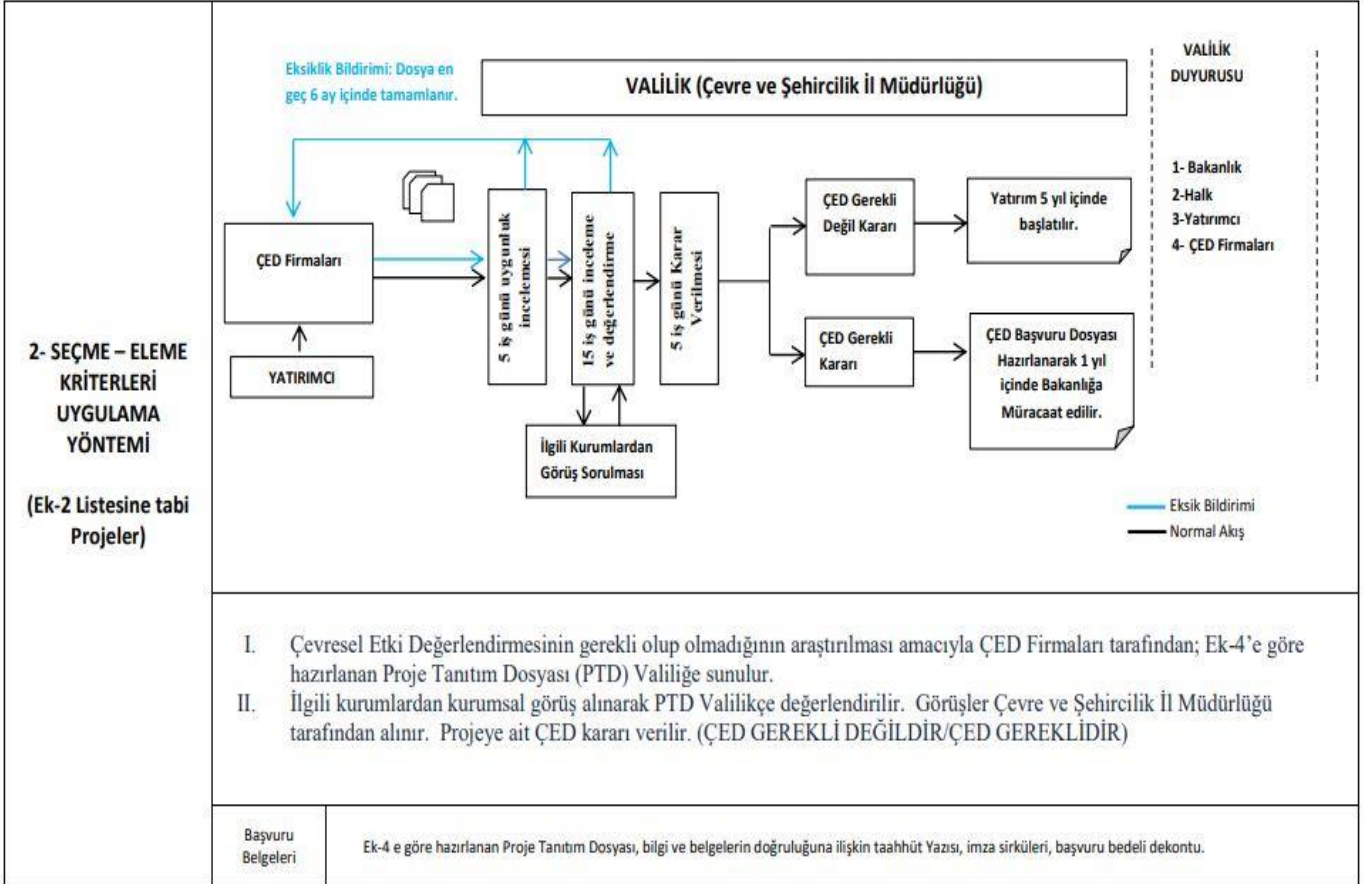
2- SEÇME – ELEME KRİTERLERİ UYGULAMA YÖNTEMİ

(Ek-2 Listesine tabi Projeler)

Eksiklik Bildirimi: Dosya en geç 6 ay içinde tamamlanır.

VALİLİK (Çevre ve Şehircilik İl Müdürlüğü)

VALİLİK DUYURUSU

1- Bakanlık
2-Halk
3-Yatırımcı
4- ÇED Firmaları

ÇED Firmaları

YATIRIMCI

5 iş günü uygunluk incelemesi

15 iş günü inceleme ve değerlendirme

5 iş günü Karar Verilmesi

İlgili Kurumlardan Görüş Sorulması

ÇED Gerekli Değil Kararı

Yatırım 5 yıl içinde başlatılır.

ÇED Gerekli Kararı

ÇED Başvuru Dosyası Hazırlanarak 1 yıl içinde Bakanlığa Müracaat edilir.

Eksik Bildirimi
Normal Akış

I. Çevresel Etki Değerlendirmesinin gerekli olup olmadığının araştırılması amacıyla ÇED Firmaları tarafından; Ek-4'e göre hazırlanan Proje Tanıtım Dosyası (PTD) Valiliğe sunulur.
II. İlgili kurumlardan kurumsal görüş alınarak PTD Valilikçe değerlendirilir. Görüşler Çevre ve Şehircilik İl Müdürlüğü tarafından alınır. Projeye ait ÇED kararı verilir. (ÇED GEREKLİ DEĞİLDİR/ÇED GEREKLİDİR)

Başvuru Belgeleri

Ek-4 e göre hazırlanan Proje Tanıtım Dosyası, bilgi ve belgelerin doğruluğuna ilişkin taahhüt Yazısı, imza sirküleri, başvuru bedeli dekontu.